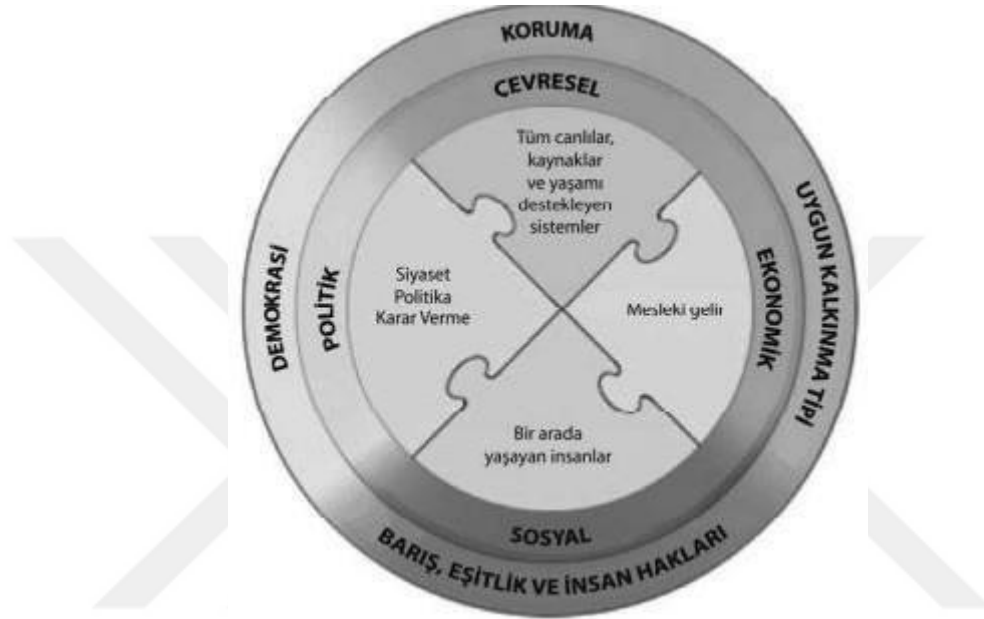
KORUMA

CEVRESEL

Tüm canlılar, kaynaklar ve yaşamı destekleyen sistemler

UYGUN KALKINMA TİPİ

EKONOMİK

Mesleki gelir

DEMOKRASİ

POLİTİK

Siyaset Politika Karar Verme

Bir arada yaşayan insanlar

SOSYAL

BARIŞ, EŞİTLİK VE İNSAN HAKLARI